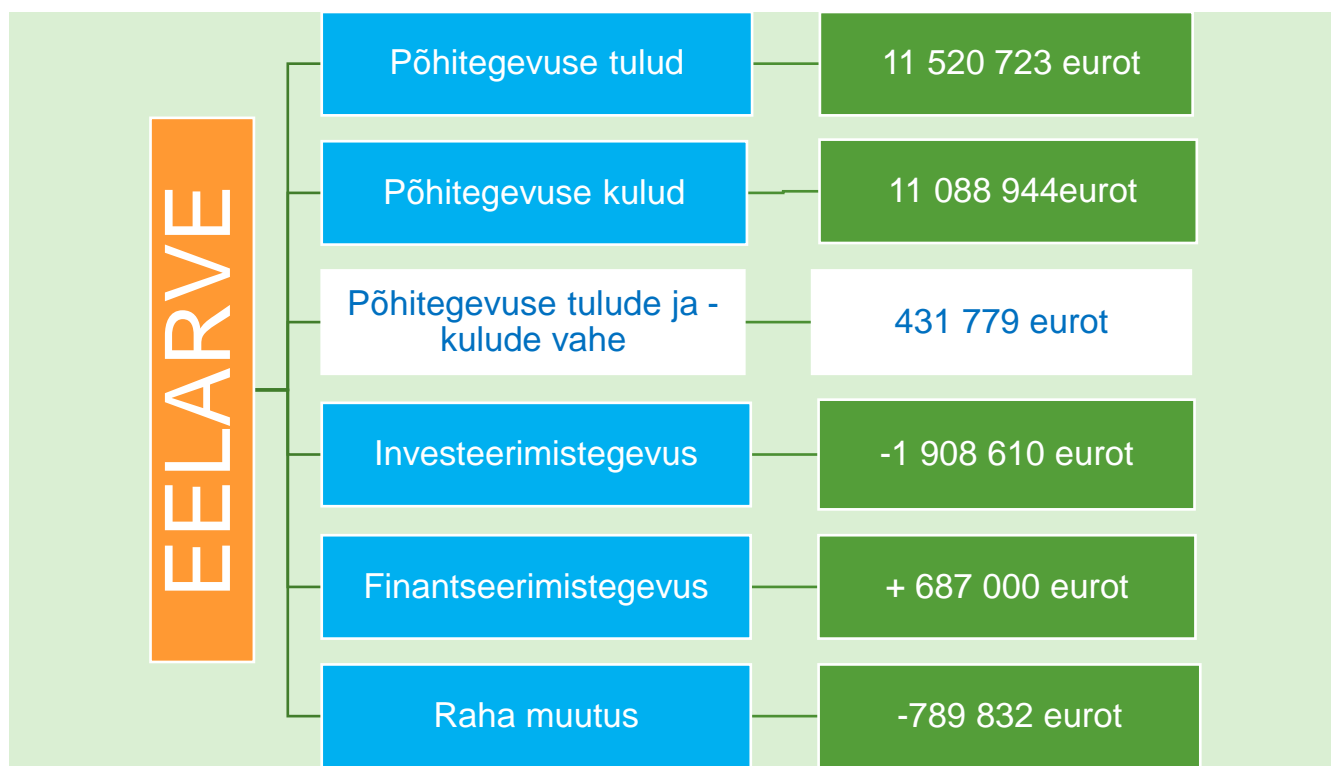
EELARVE

Põhitegevuse tulud
11 520 723 eurot

Põhitegevuse kulud
11 088 944eurot

Põhitegevuse tulude ja -kulude vahe
431 779 eurot

Investeerimistegevus
-1 908 610 eurot

Finantseerimistegevus
+ 687 000 eurot

Raha muutus
-789 832 eurot